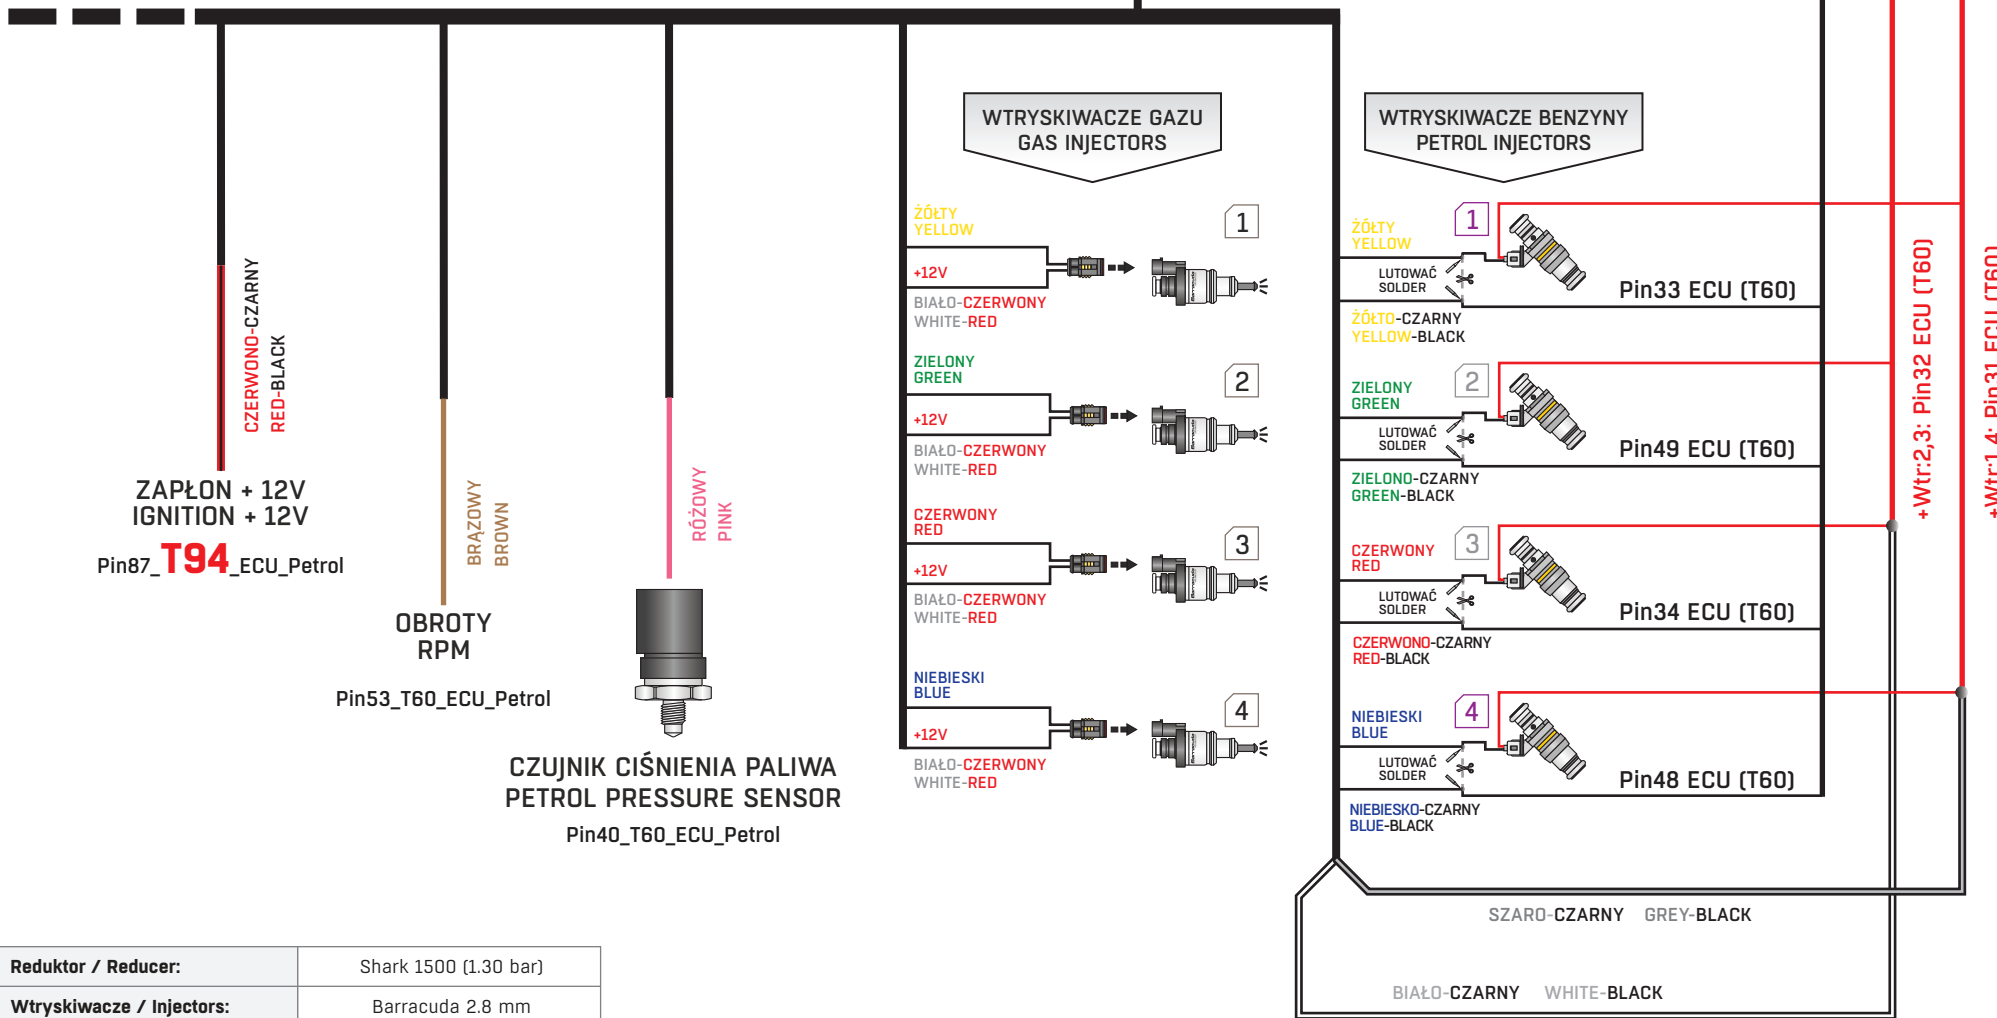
CZERWONO-CZARNY
RED-BLACK

ZAPŁON + 12V
IGNITION + 12V
Pin87_T94_ECU_Petrol

BRĄZOWY
BROWN

OBROTY
RPM
Pin53_T60_ECU_Petrol

RÓŻOWY
PINK

CZUJNIK CIŚNIENIA PALIWA
PETROL PRESSURE SENSOR
Pin40_T60_ECU_Petrol

WTRYSKIWACZE GAZU
GAS INJECTORS

ŻÓŁTY
YELLOW
+12V
BIAŁO-CZERWONY
WHITE-RED
1

ZIELONY
GREEN
+12V
BIAŁO-CZERWONY
WHITE-RED
2

CZERWONY
RED
+12V
BIAŁO-CZERWONY
WHITE-RED
3

NIEBIESKI
BLUE
+12V
BIAŁO-CZERWONY
WHITE-RED
4

WTRYSKIWACZE BENZYNY
PETROL INJECTORS

ŻÓŁTY
YELLOW
1
LUTOWAĆ
SOLDER
Pin33 ECU (T60)
ŻÓŁTO-CZARNY
YELLOW-BLACK

ZIELONY
GREEN
2
LUTOWAĆ
SOLDER
Pin49 ECU (T60)
ZIELONO-CZARNY
GREEN-BLACK

CZERWONY
RED
3
LUTOWAĆ
SOLDER
Pin34 ECU (T60)
CZERWONO-CZARNY
RED-BLACK

NIEBIESKI
BLUE
4
LUTOWAĆ
SOLDER
Pin48 ECU (T60)
NIEBIESKO-CZARNY
BLUE-BLACK

+Wtr:2,3: Pin32 ECU (T60)
+Wtr:1,4: Pin31 ECU (T60)

SZARO-CZARNY GREY-BLACK

BIAŁO-CZARNY WHITE-BLACK

| Reduktor / Reducer: | Shark 1500 (1.30 bar) |
|---|---|
| Wtryskiwacze / Injectors: | Barracuda 2.8 mm |